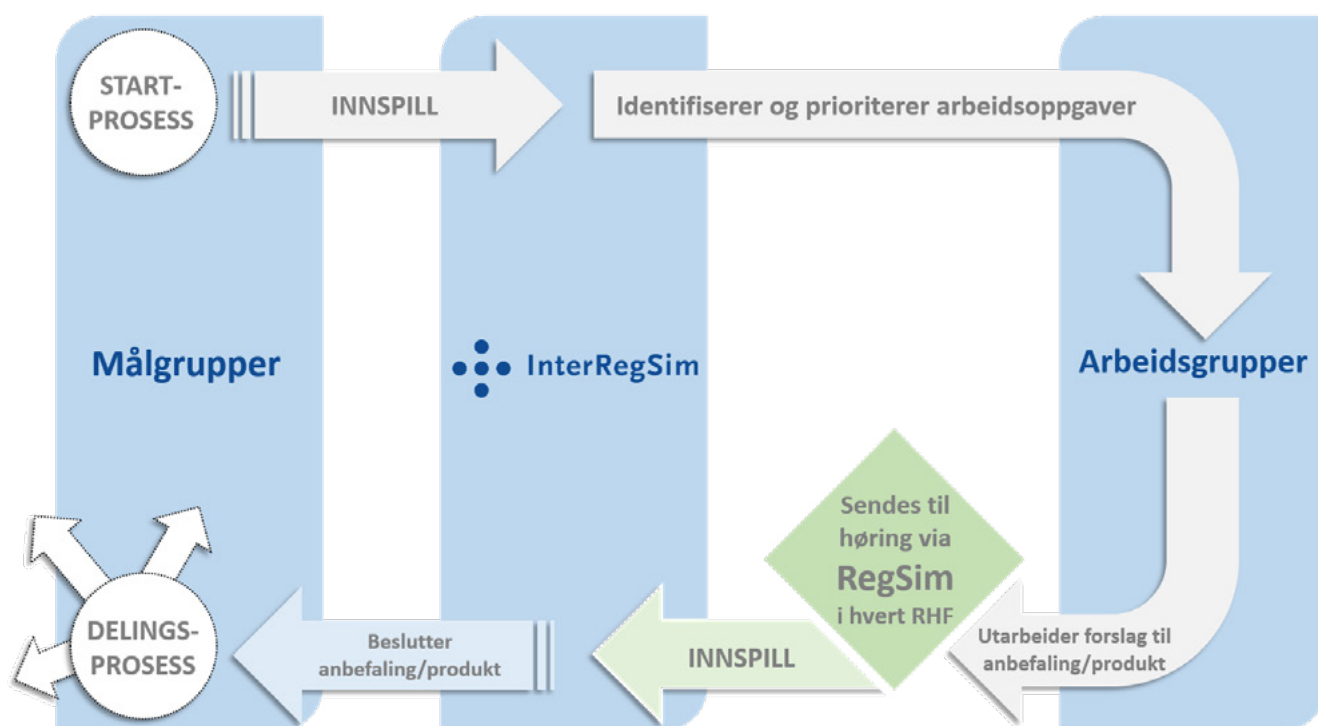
START-PROSESS

INNSPILL

Identifiserer og prioriterer arbeidsoppgaver

Målgrupper

InterRegSim

Arbeidsgrupper

Sendes til høring via RegSim i hvert RHF

DELINGS-PROSESS

Beslutter anbefaling/produkt

INNSPILL

Utarbeider forslag til anbefaling/produkt